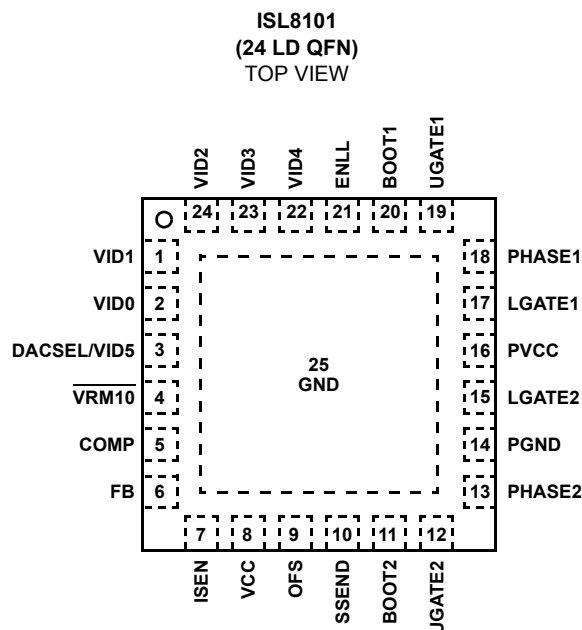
ISL8101
(24 LD QFN)
TOP VIEW

VID2 24
VID3 23
VID4 22
ENLL 21
BOOT1 20
UGATE1 19

VID1 1
VID0 2
DACSEL/VID5 3
$\overline{\text{VRM10}}$ 4
COMP 5
FB 6

25
GND

18 PHASE1
17 LGATE1
16 PVCC
15 LGATE2
14 PGND
13 PHASE2

7 ISEN
8 VCC
9 OFS
10 SSEND
11 BOOT2
12 UGATE2